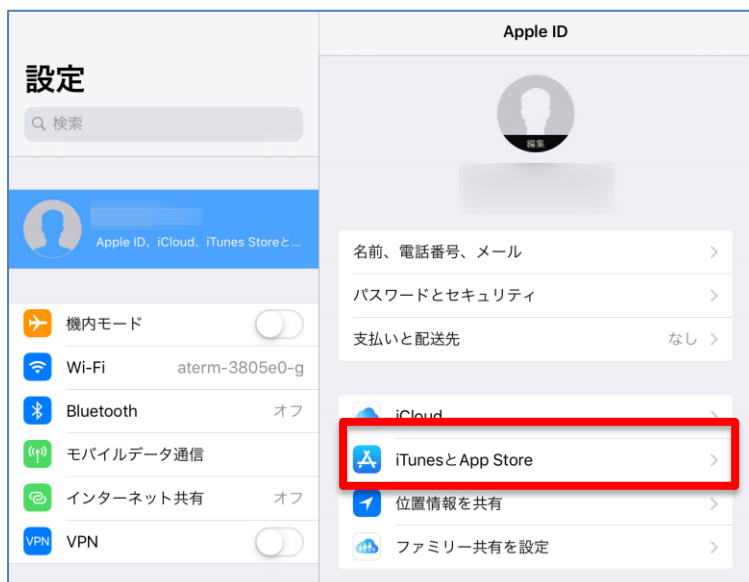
設定

検索

Apple ID、iCloud、iTunes Storeと…

機内モード

Wi-Fi aterm-3805e0-g

Bluetooth オフ

モバイルデータ通信

インターネット共有 オフ

VPN VPN

Apple ID

編集

名前、電話番号、メール

パスワードとセキュリティ

支払いと配送先 なし

iCloud

iTunesとApp Store

位置情報を共有

ファミリー共有を設定